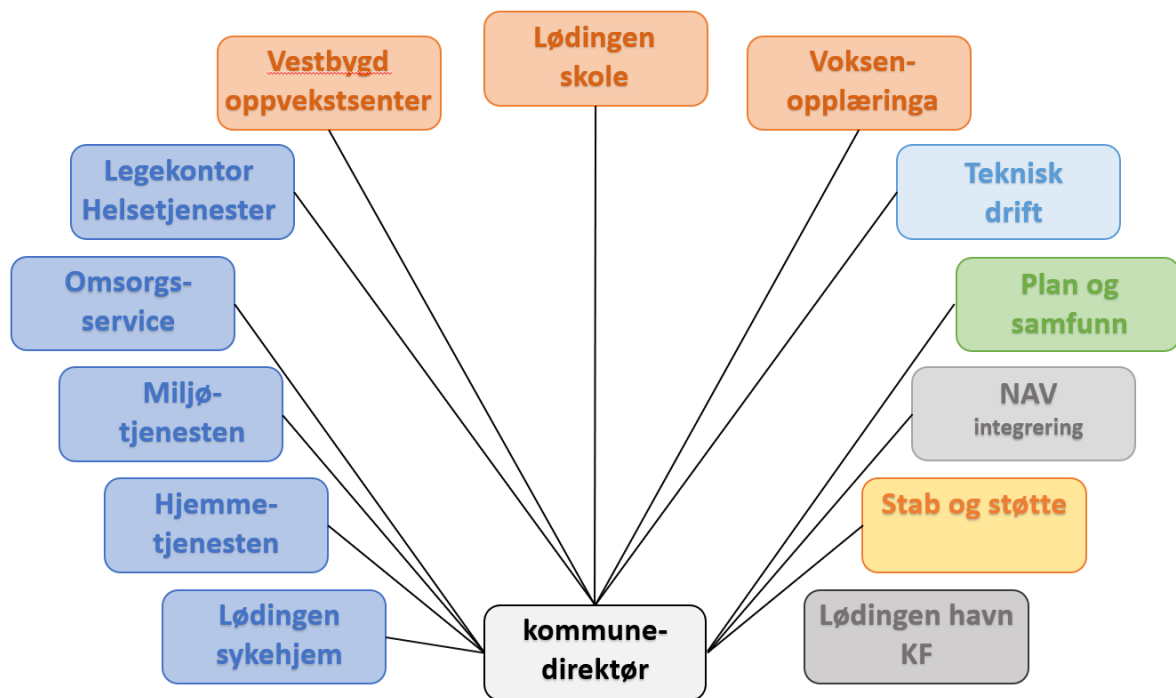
Lødingen skole

Vestbygd oppvekstsenter

Voksenopplæringa

Legekontor Helsetjenester

Teknisk drift

Omsorgsservice

Plan og samfunn

Miljøtjenesten

NAV integrering

Hjemmetjenesten

Stab og støtte

Lødingen sykehjem

kommunedirektør

Lødingen havn KF